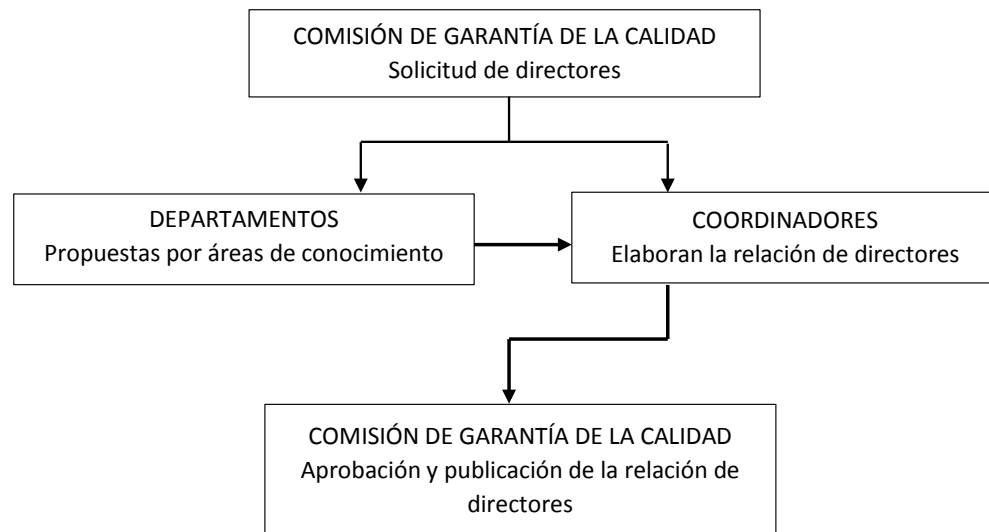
COMISIÓN DE GARANTÍA DE LA CALIDAD
Solicitud de directores

DEPARTAMENTOS
Propuestas por áreas de conocimiento

COORDINADORES
Elaboran la relación de directores

COMISIÓN DE GARANTÍA DE LA CALIDAD
Aprobación y publicación de la relación de directores